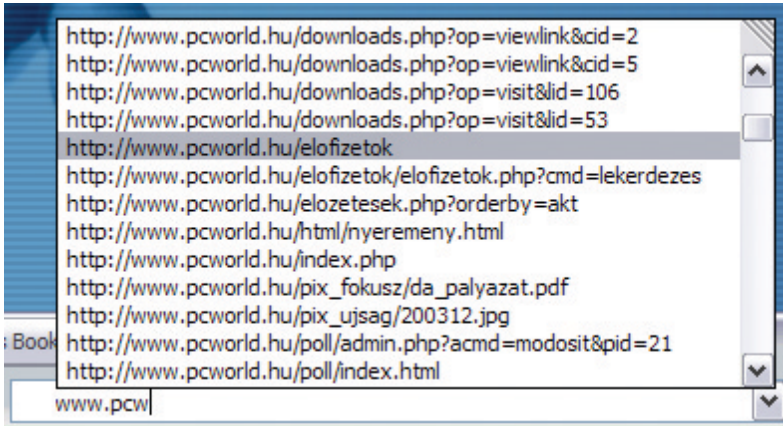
http://www.pcworld.hu/downloads.php?op=viewlink&cid=2
http://www.pcworld.hu/downloads.php?op=viewlink&cid=5
http://www.pcworld.hu/downloads.php?op=visit&lid=106
http://www.pcworld.hu/downloads.php?op=visit&lid=53
http://www.pcworld.hu/elofizetok
http://www.pcworld.hu/elofizetok/elofizetok.php?cmd=lekerdezes
http://www.pcworld.hu/elozetesek.php?orderby=akt
http://www.pcworld.hu/html/nyeremeny.html
http://www.pcworld.hu/index.php
http://www.pcworld.hu/pix_fokusz/da_palyazat.pdf
http://www.pcworld.hu/pix_ujsag/200312.jpg
http://www.pcworld.hu/poll/admin.php?acmd=modosit&pid=21
http://www.pcworld.hu/poll/index.html
Book
www.pcw